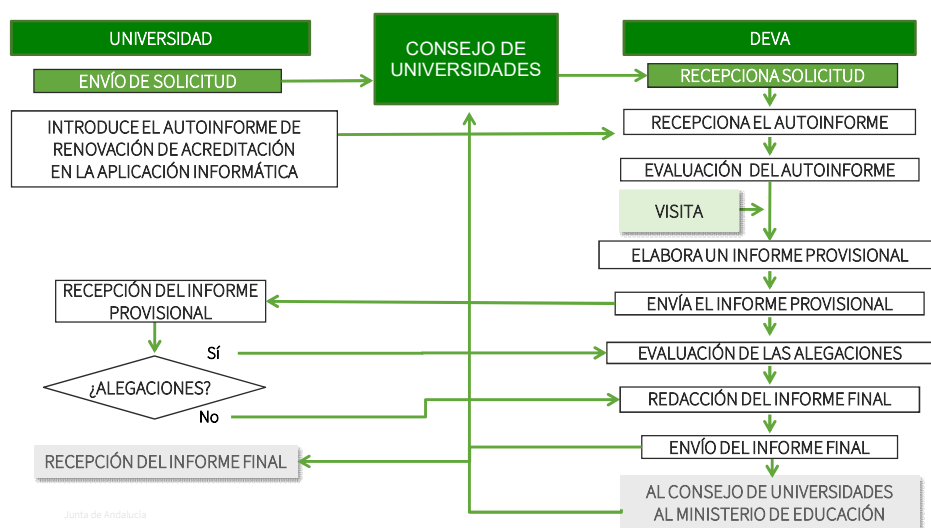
UNIVERSIDAD

CONSEJO DE UNIVERSIDADES

DEVA

ENVÍO DE SOLICITUD

RECEPCIONA SOLICITUD

INTRODUCE EL AUTOINFORME DE RENOVACIÓN DE ACREDITACIÓN EN LA APLICACIÓN INFORMÁTICA

RECEPCIONA EL AUTOINFORME

EVALUACIÓN DEL AUTOINFORME

VISITA

ELABORA UN INFORME PROVISIONAL

RECEPCIÓN DEL INFORME PROVISIONAL

ENVÍA EL INFORME PROVISIONAL

Sí

EVALUACIÓN DE LAS ALEGACIONES

¿ALEGACIONES?

No

REDACCIÓN DEL INFORME FINAL

ENVÍO DEL INFORME FINAL

RECEPCIÓN DEL INFORME FINAL

AL CONSEJO DE UNIVERSIDADES
AL MINISTERIO DE EDUCACIÓN

Junta de Andalucía